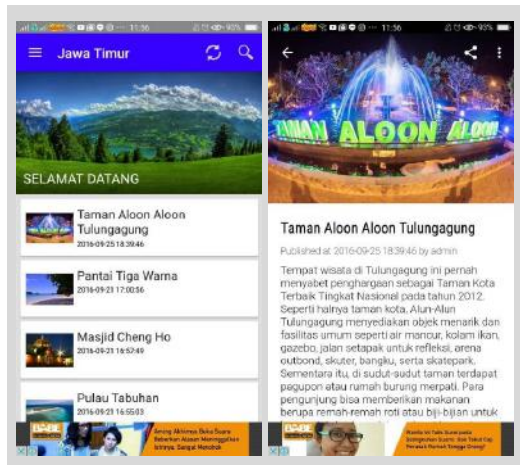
11:56 93%

Jawa Timur

SELAMAT DATANG

Taman Aloon Aloon Tulungagung
2016-09-25 18:39:46

Pantai Tiga Warna
2016-09-23 17:00:56

Masjid Cheng Ho
2016-09-23 16:52:49

Pulau Tabuhan
2016-09-23 16:55:03

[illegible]

11:56 93%

TAMAN ALOON ALOON

Taman Aloon Aloon Tulungagung

Published at 2016-09-25 18:39:46 by admin

Tempat wisata di Tulungagung ini pernah menyabet penghargaan sebagai Taman Kota Terbaik Tingkat Nasional pada tahun 2012. Seperti halnya taman kota, Alun-Alun Tulungagung menyediakan objek menarik dan fasilitas umum seperti air mancur, kolam ikan, gazebo, jalan setapak untuk refleksi, arena outbond, skuter, bangku, serta skatepark. Sementara itu, di sudut-sudut taman terdapat pagupon atau rumah burung merpati. Para pengunjung bisa memberikan makanan berupa remah-remah roti atau biji-bijian untuk

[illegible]